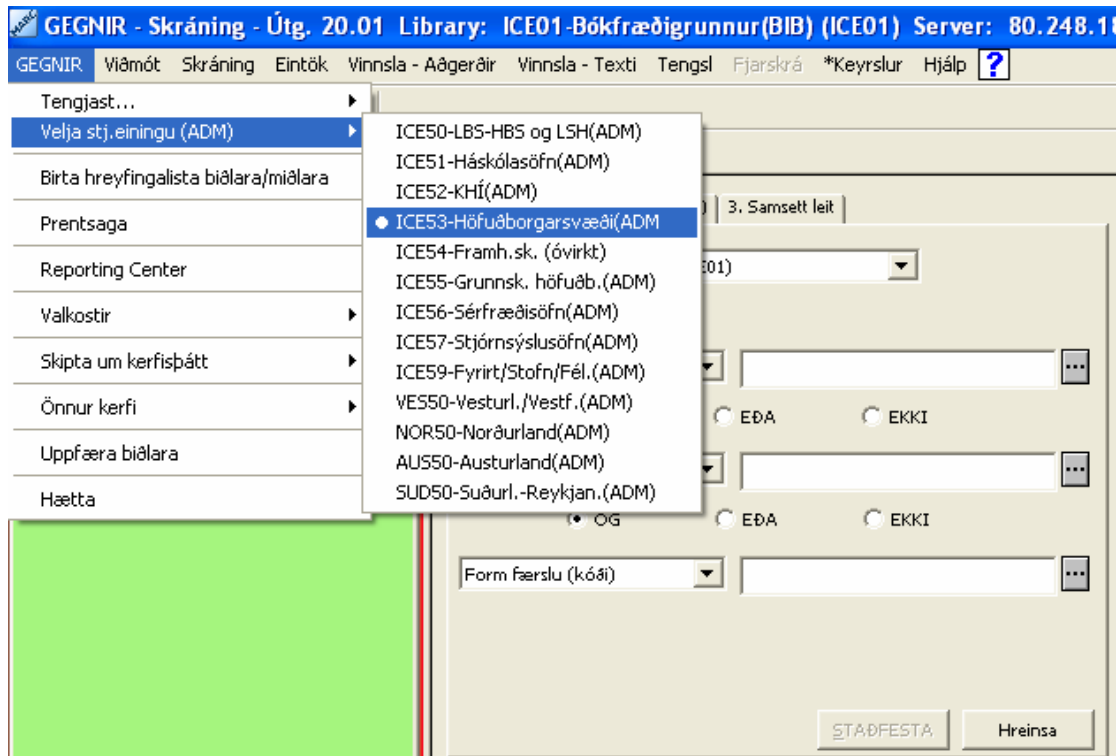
GEGNIR - Skráning - Útg. 20.01 Library: ICE01-Bókfræðigrunnur(BIB) (ICE01) Server: 80.248.1

GEGNIR Viðmót Skráning Eintök Vinnsla - Aðgerðir Vinnsla - Texti Tengsl Fjarskrá *Keyrslur Hjálp ?

Tengjast...
Velja stj.einingu (ADM)
Birta hreyfingalista biðlara/miðlara
Prentsaga
Reporting Center
Valkostir
Skipta um kerfisþátt
Önnur kerfi
Uppfæra biðlara
Hætta

ICE50-LBS-HBS og LSH(ADM)
ICE51-Háskólasöfn(ADM)
ICE52-KHÍ(ADM)
ICE53-Höfuðborgarsvæði(ADM
ICE54-Framh.sk. (óvirkt)
ICE55-Grunnsk. höfuðb.(ADM)
ICE56-Sérfræðisöfn(ADM)
ICE57-Stjórnsýslusöfn(ADM)
ICE59-Fyrirt/Stofn/Fél.(ADM)
VES50-Vesturl./Vestf.(ADM)
NOR50-Norðurland(ADM)
AUS50-Austurland(ADM)
SUD50-Suðurl.-Reykjan.(ADM)

) 3. Samsett leit

E01)

EÐA EKKI

OG EÐA EKKI

Form færslu (kóði)

STAÐFESTA Hreinsa